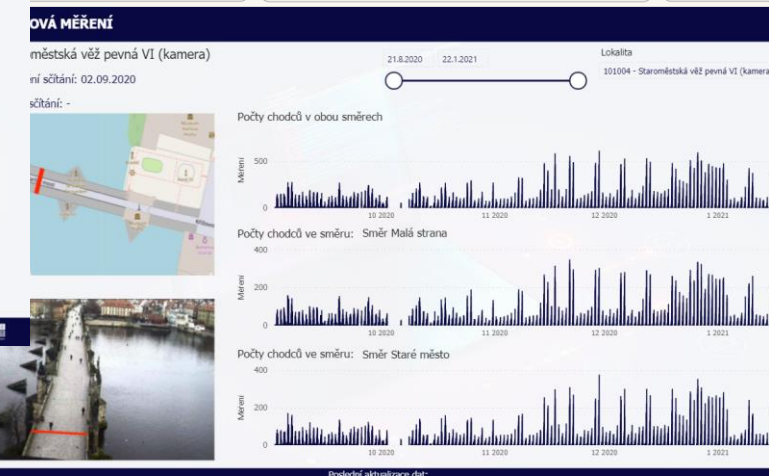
OVÁ MĚŘENÍ

městská věž pevná VI (kamera)

ní sčítání: 02.09.2020

sčítání: -

21.8.2020 22.1.2021

Lokalita

101004 - Staroměstská věž pevná VI (kamera

Počty chodců v obou směrech

500

0

Měření

10 2020 11 2020 12 2020 1 2021

Počty chodců ve směru: Směr Malá strana

400

200

0

Měření

10 2020 11 2020 12 2020 1 2021

Počty chodců ve směru: Směr Staré město

400

200

0

Měření

10 2020 11 2020 12 2020 1 2021

Poslední aktualizace dat: